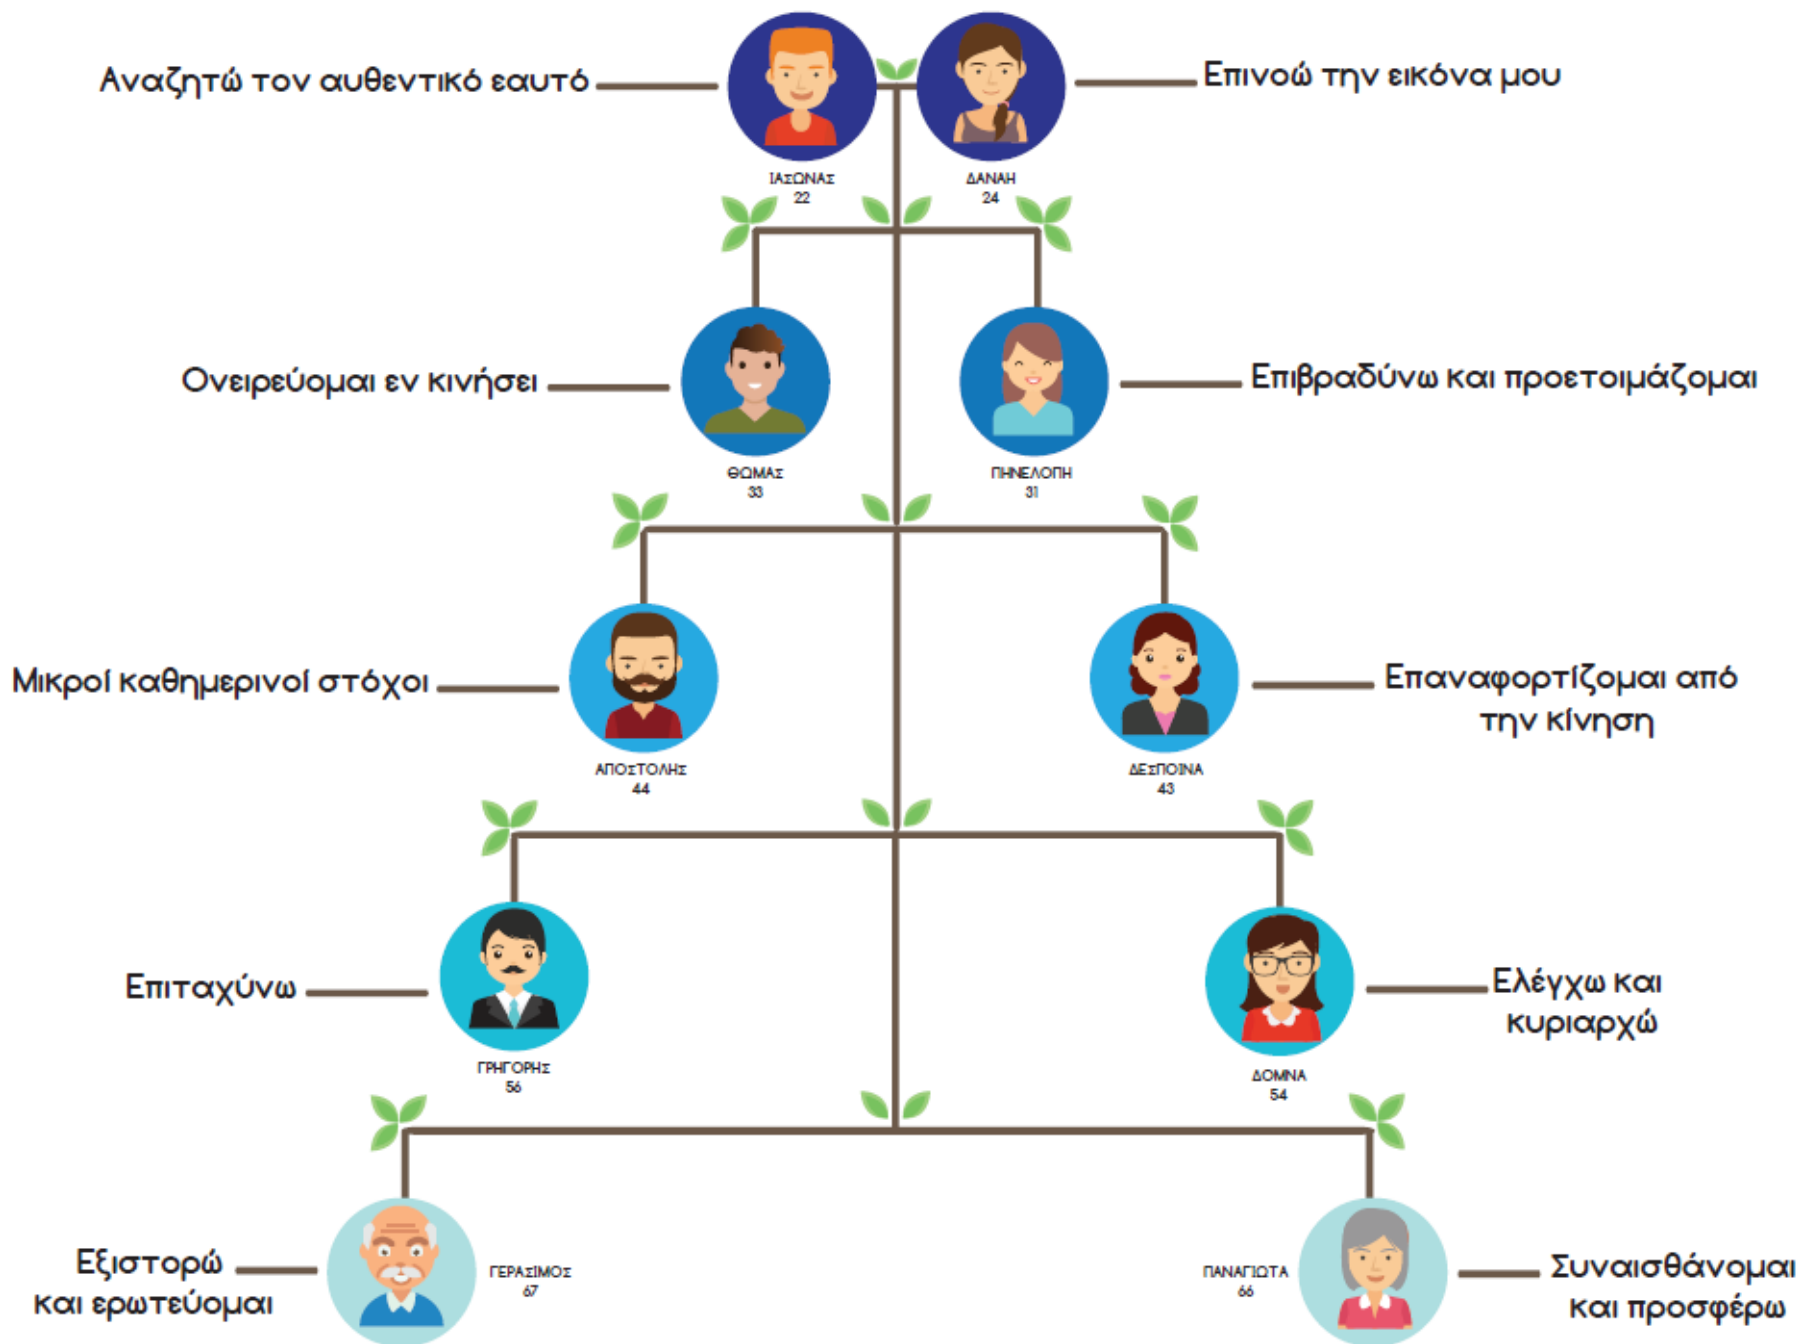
Αναζητώ τον αυθεντικό εαυτό

ΙΑΣΩΝΑΣ
22

ΔΑΝΑΗ
24

Επινοώ την εικόνα μου

Ονειρεύομαι εν κινήσει

ΘΩΜΑΣ
33

ΠΗΝΕΛΟΠΗ
31

Επιβραδύνω και προετοιμάζομαι

Μικροί καθημερινοί στόχοι

ΑΠΟΣΤΟΛΗΣ
44

ΔΕΣΠΟΙΝΑ
43

Επαναφορτίζομαι από την κίνηση

Επιταχύνω

ΓΡΗΓΟΡΗΣ
56

ΔΟΜΝΑ
54

Ελέγχω και κυριαρχώ

Εξιστορώ και ερωτεύομαι

ΓΕΡΑΣΙΜΟΣ
67

ΠΑΝΑΓΙΩΤΑ
66

Συναισθάνομαι και προσφέρω